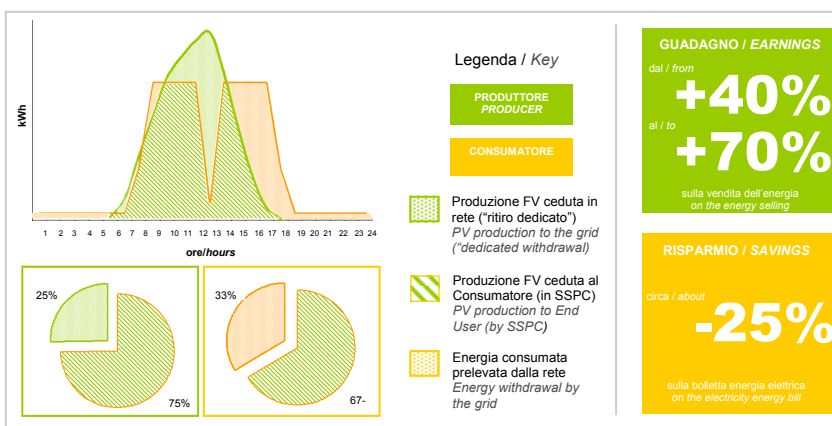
kWh

1 2 3 4 5 6 7 8 9 10 11 12 13 14 15 16 17 18 19 20 21 22 23 24

ore/hours

25%

75%

33%

67-

Legenda / Key

PRODUTTORE
PRODUCER

CONSUMATORE

Produzione FV ceduta in rete ("ritiro dedicato")
PV production to the grid ("dedicated withdrawal)

Produzione FV ceduta al Consumatore (in SSPC)
PV production to End User (by SSPC)

Energia consumata prelevata dalla rete
Energy withdrawal by the grid

GUADAGNO / EARNINGS

dal / from
+40%
al / to
+70%

sulla vendita dell'energia
on the energy selling

RISPARMIO / SAVINGS

circa / about
-25%

sulla bolletta energia elettrica
on the electricity energy bill